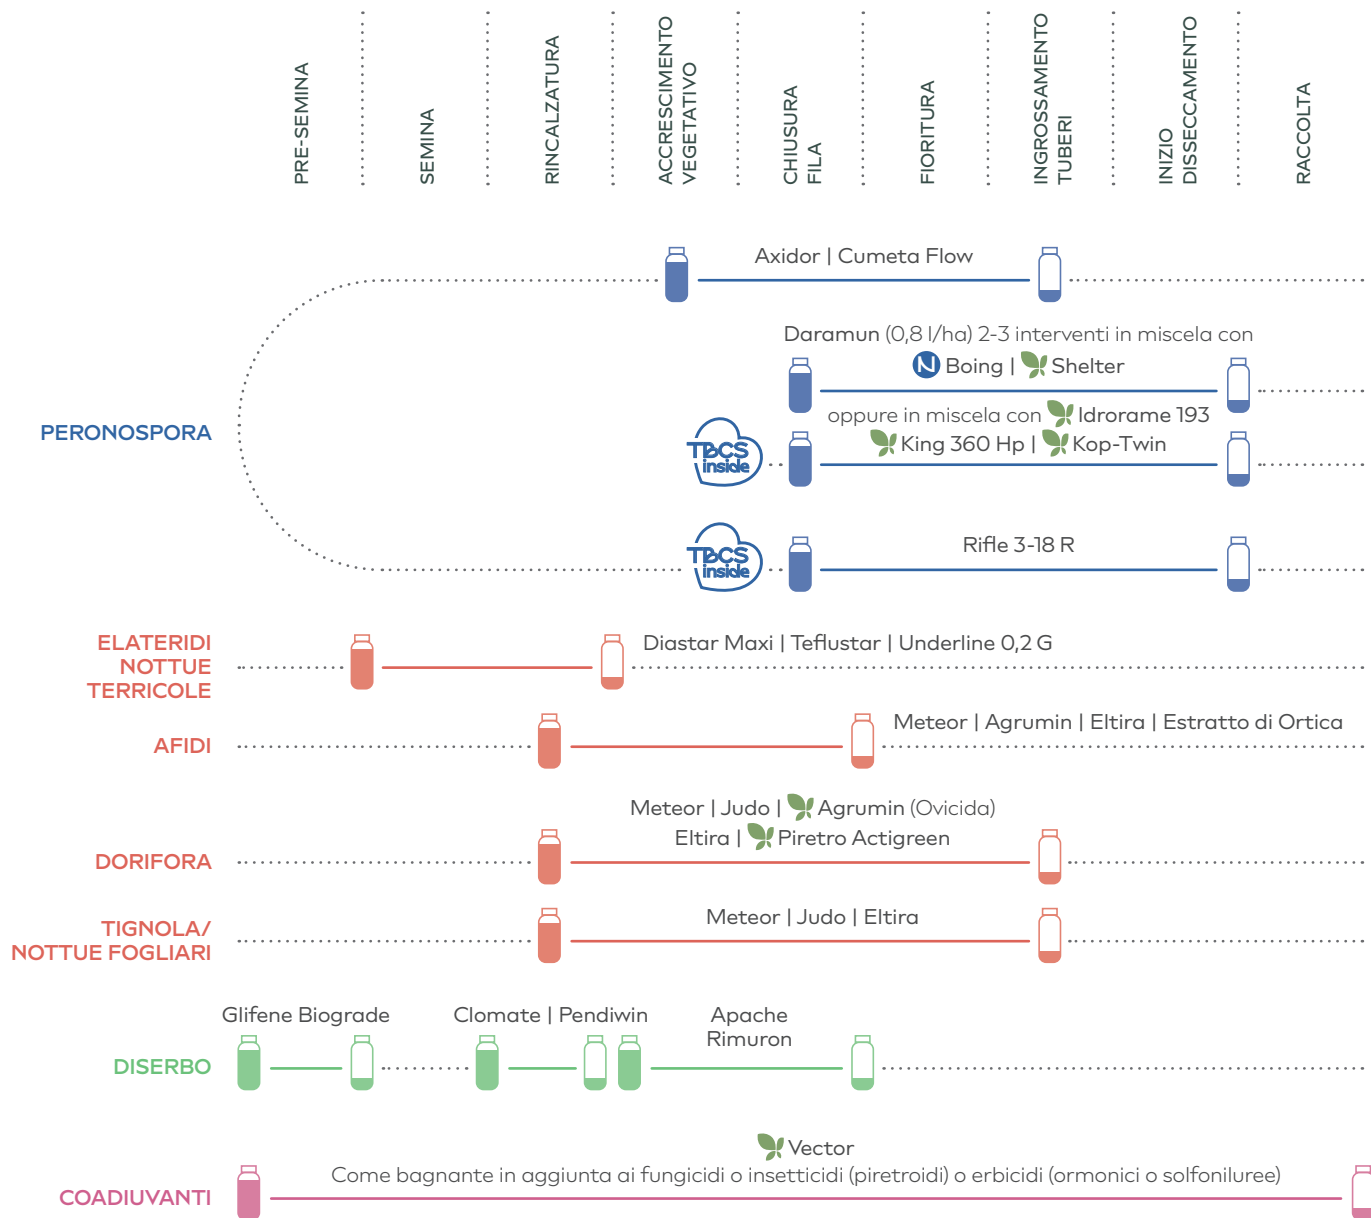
PRE-SEMINA

SEMINA

RINCALZATURA

ACCRESCIMENTO VEGETATIVO

CHIUSURA FILA

FIORITURA

INGROSSAMENTO TUBERI

INIZIO DISSECCAMENTO

RACCOLTA

Axidor | Cumeta Flow

Daramun (0,8 l/ha) 2-3 interventi in miscela con

Boing | Shelter

oppure in miscela con Idrorame 193

PERONOSPORA

TBCS inside

King 360 Hp | Kop-Twin

TBCS inside

Rifle 3-18 R

ELATERIDI NOTTUE TERRICOLE

Diastar Maxi | Teflustar | Underline 0,2 G

AFIDI

Meteor | Agrumin | Eltira | Estratto di Ortica

Meteor | Judo | Agrumin (Ovicida)

Eltira | Piretro Actigreen

DORIFORA

TIGNOLA/ NOTTUE FOGLIARI

Meteor | Judo | Eltira

Glifene Biograde

Clomate | Pendiwin

Apache Rimuron

DISERBO

Vector

Come bagnante in aggiunta ai fungicidi o insetticidi (piretroidi) o erbicidi (ormonici o solfoniluree)

COADIUVANTI